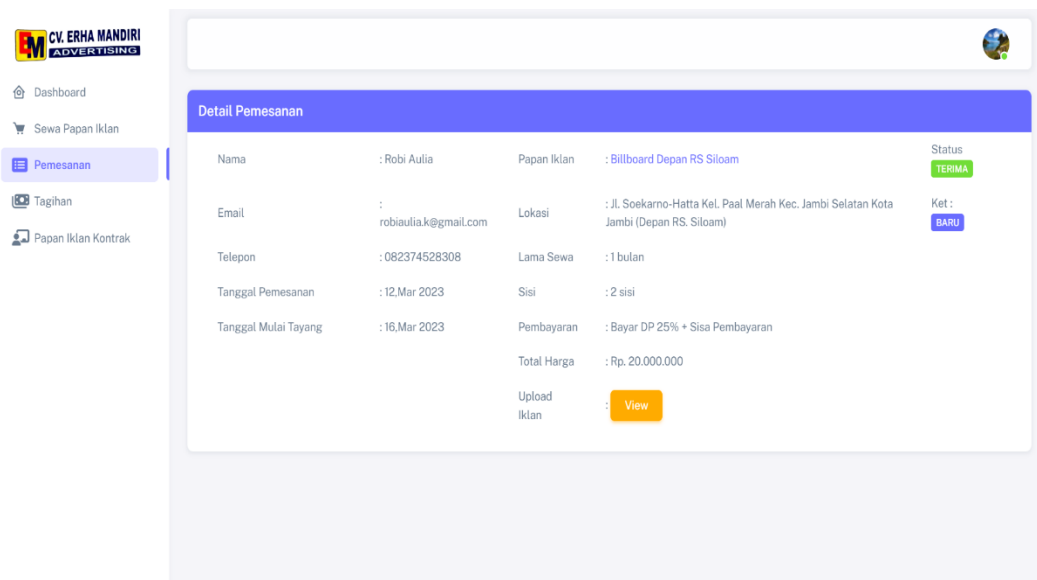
EM CV. ERHA MANDIRI ADVERTISING

Dashboard
Sewa Papan Iklan
Pemesanan
Tagihan
Papan Iklan Kontrak

Detail Pemesanan

Nama : Robi Aulia
Email : robiaulia.k@gmail.com
Telepon : 082374528308
Tanggal Pemesanan : 12,Mar 2023
Tanggal Mulai Tayang : 16,Mar 2023

Papan Iklan : Billboard Depan RS Siloam
Lokasi : Jl. Soekarno-Hatta Kel. Paal Merah Kec. Jambi Selatan Kota Jambi (Depan RS. Siloam)
Lama Sewa : 1 bulan
Sisi : 2 sisi
Pembayaran : Bayar DP 25% + Sisa Pembayaran
Total Harga : Rp. 20.000.000
Upload Iklan : View

Status TERIMA
Ket : BARU